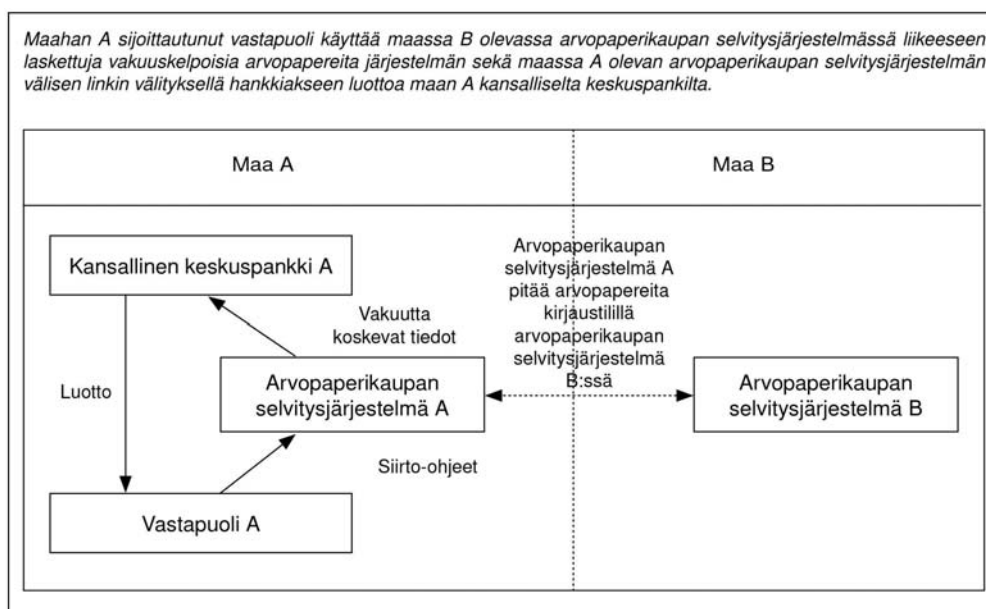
Maahan A sijoittautunut vastapuoli käyttää maassa B olevassa arvopaperikaupan selvitysjärjestelmässä liikeeseen laskettuja vakuuskelpoisia arvopapereita järjestelmän sekä maassa A olevan arvopaperikaupan selvitysjärjestelmän välisen linkin välityksellä hankkiakseen luottoa maan A kansalliselta keskuspankilta.

Maa A

Maa B

Kansallinen keskuspankki A

Vakuutta koskevat tiedot

Luotto

Arvopaperikaupan selvitysjärjestelmä A

Arvopaperikaupan selvitysjärjestelmä A pitää arvopapereita kirjaustilillä arvopaperikaupan selvitysjärjestelmä B:ssä

Arvopaperikaupan selvitysjärjestelmä B

Siirto-ohjeet

Vastapuoli A